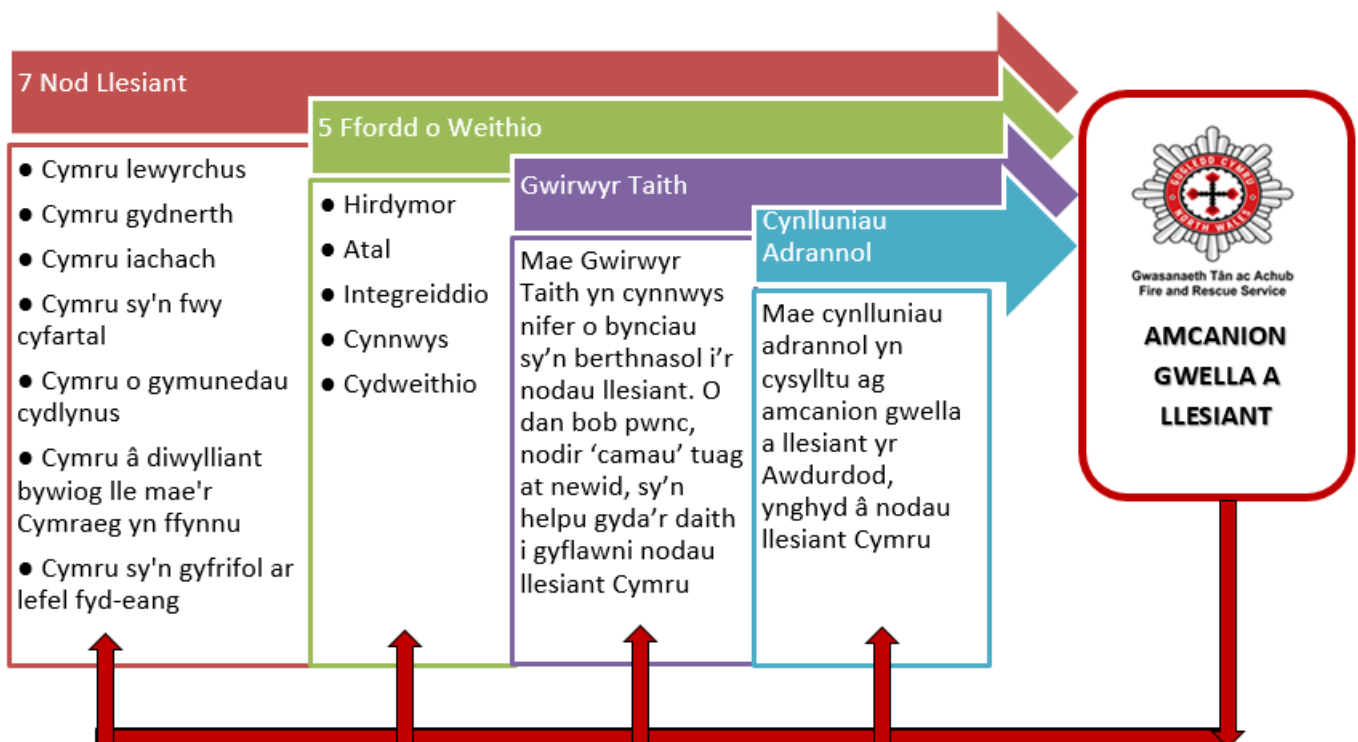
7 Nod Llesiant

● Cymru lewyrchus

● Cymru gydnerth

● Cymru iachach

● Cymru sy'n fwy cyfartal

● Cymru o gymunedau cydlynus

● Cymru â diwylliant bywiog lle mae'r Cymraeg yn ffynnu

● Cymru sy'n gyfrifol ar lefel fyd-eang

5 Ffordd o Weithio

● Hirdymor

● Atal

● Integreiddio

● Cynnwys

● Cydweithio

Gwirwyr Taith

Mae Gwirwyr Taith yn cynnwys nifer o bynciau sy'n berthnasol i'r nodau llesiant. O dan bob pwnc, nodir 'camau' tuag at newid, sy'n helpu gyda'r daith i gyflawni nodau llesiant Cymru

Cynlluniau Adrannol

Mae cynlluniau adrannol yn cysylltu ag amcanion gwella a llesiant yr Awdurdod, ynghyd â nodau llesiant Cymru

GOGLEDD CYMRU NORTH WALES

Gwasanaeth Tân ac Achub Fire and Rescue Service

AMCANION GWELLA A LLESIANT